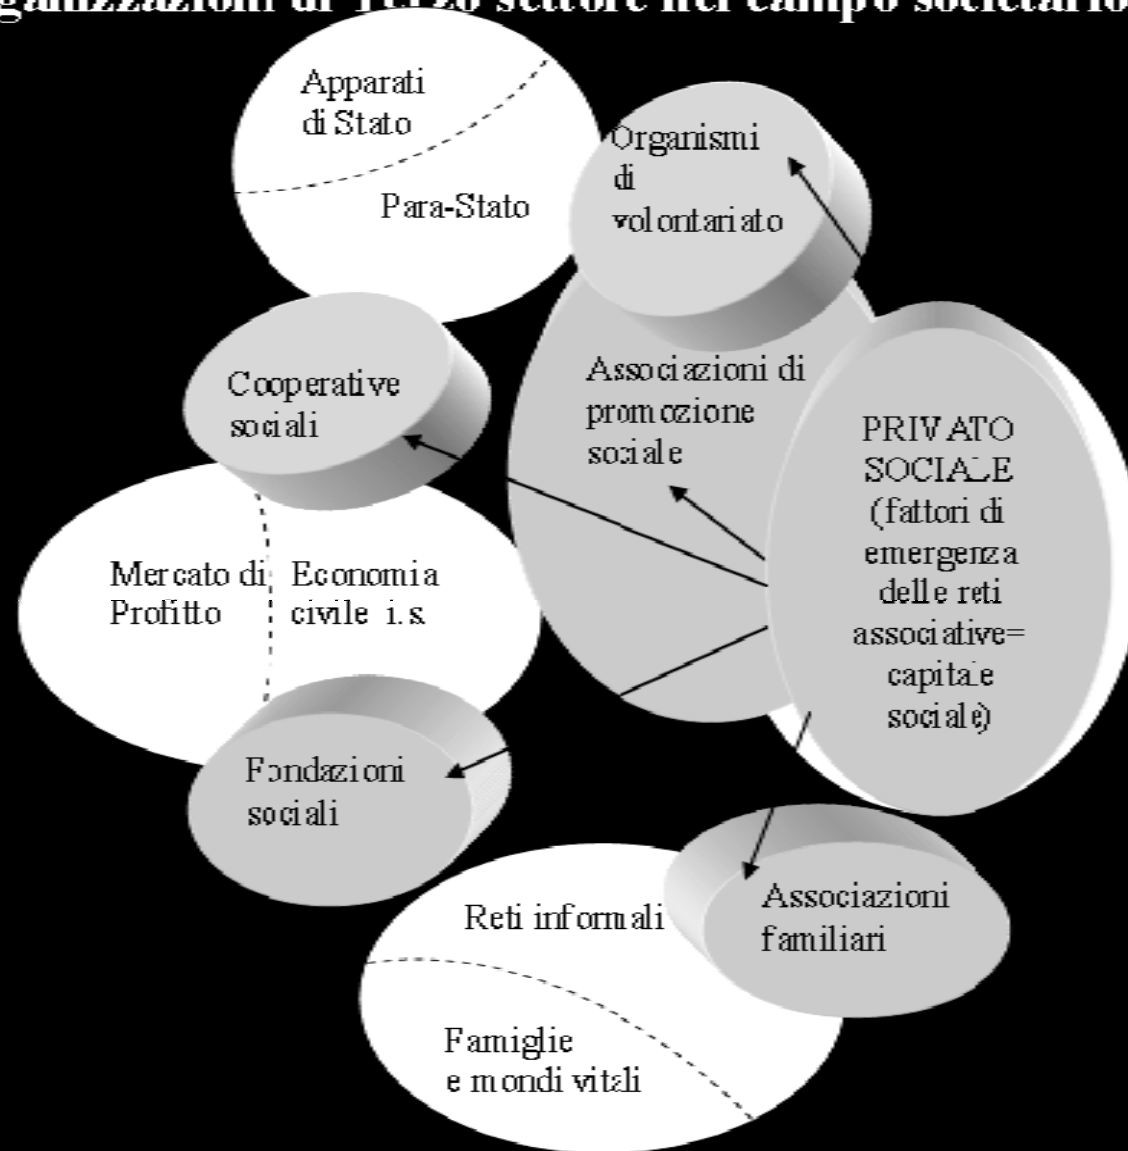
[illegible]ganizzazioni di Terzo settore nel campo societario

Apparati di Stato

Para-Stato

Organismi di volontariato

Cooperative sociali

Associazioni di promozione sociale

PRIVATO SOCIALE (fattori di emergenza delle reti associative= capitale sociale)

Mercato di Profitto

Economia civile i.s.

Fondazioni sociali

Reti informali

Associazioni familiari

Famiglie e mondi vitali